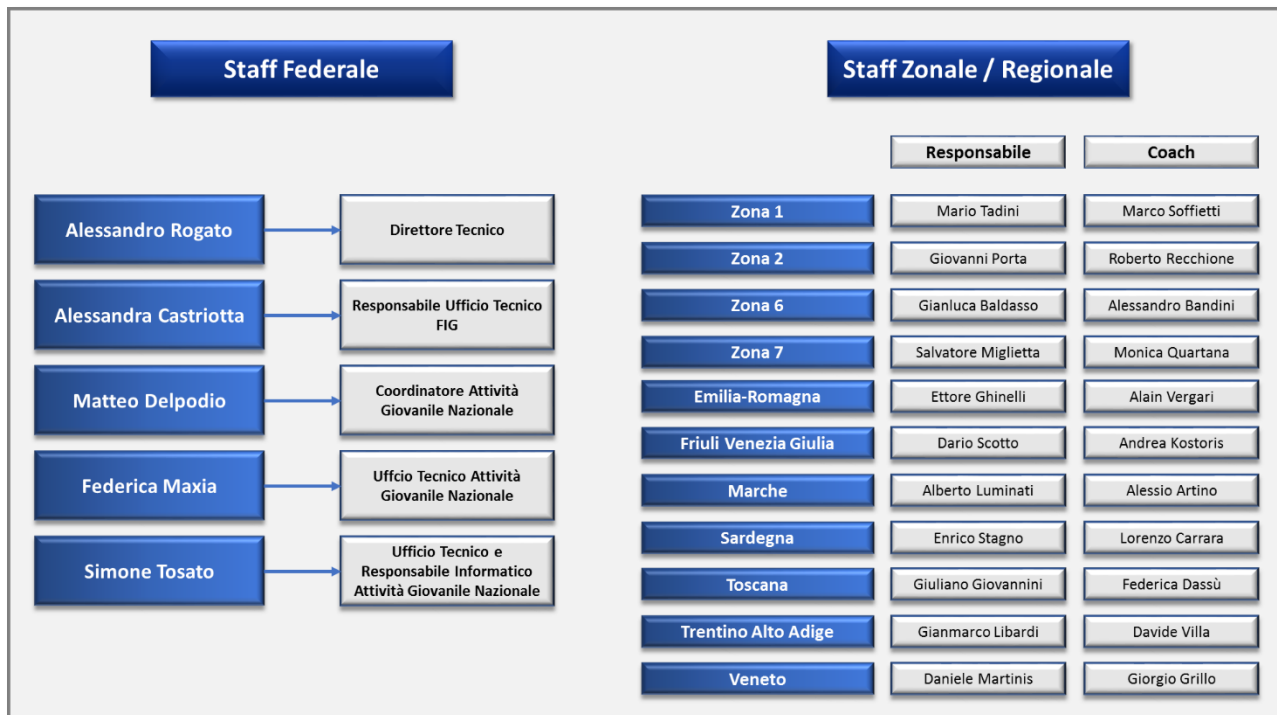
Staff Federale

Alessandro Rogato → Direttore Tecnico

Alessandra Castriotta → Responsabile Ufficio Tecnico FIG

Matteo Delpodio → Coordinatore Attività Giovanile Nazionale

Federica Maxia → Uffcio Tecnico Attività Giovanile Nazionale

Simone Tosato → Ufficio Tecnico e Responsabile Informatico Attività Giovanile Nazionale

Staff Zonale / Regionale

| | Responsabile | Coach |
|---|---|---|
| Zona 1 | Mario Tadini | Marco Soffietti |
| Zona 2 | Giovanni Porta | Roberto Recchione |
| Zona 6 | Gianluca Baldasso | Alessandro Bandini |
| Zona 7 | Salvatore Miglietta | Monica Quartana |
| Emilia-Romagna | Ettore Ghinelli | Alain Vergari |
| Friuli Venezia Giulia | Dario Scotto | Andrea Kostoris |
| Marche | Alberto Luminati | Alessio Artino |
| Sardegna | Enrico Stagno | Lorenzo Carrara |
| Toscana | Giuliano Giovannini | Federica Dassù |
| Trentino Alto Adige | Gianmarco Libardi | Davide Villa |
| Veneto | Daniele Martinis | Giorgio Grillo |